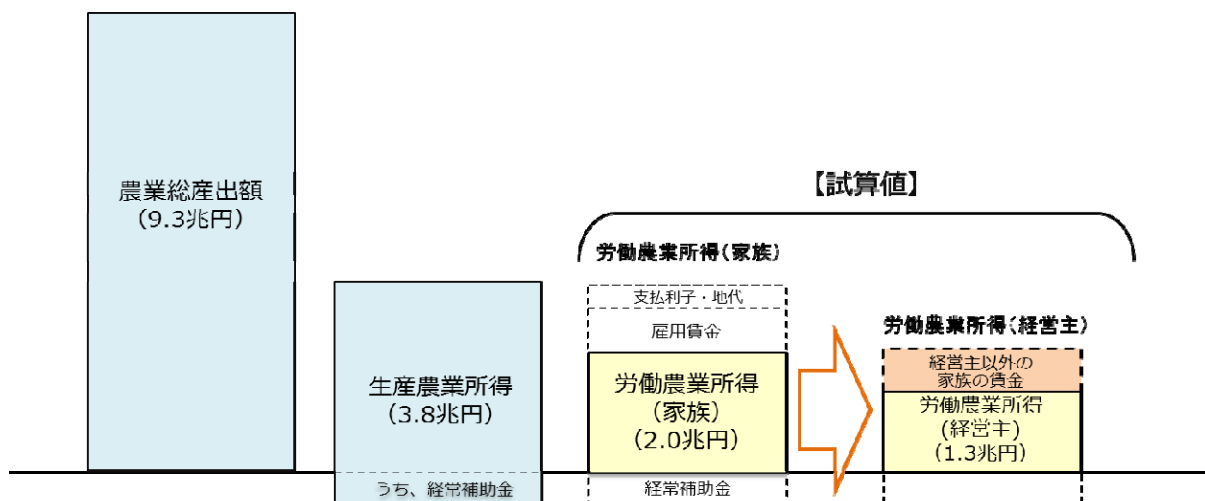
農業総産出額
(9.3兆円)

生産農業所得
(3.8兆円)

うち、経常補助金

【試算値】

労働農業所得(家族)

支払利子・地代

雇用賃金

労働農業所得
(家族)
(2.0兆円)

経常補助金

労働農業所得(経営主)

経営主以外の
家族の賃金

労働農業所得
(経営主)
(1.3兆円)